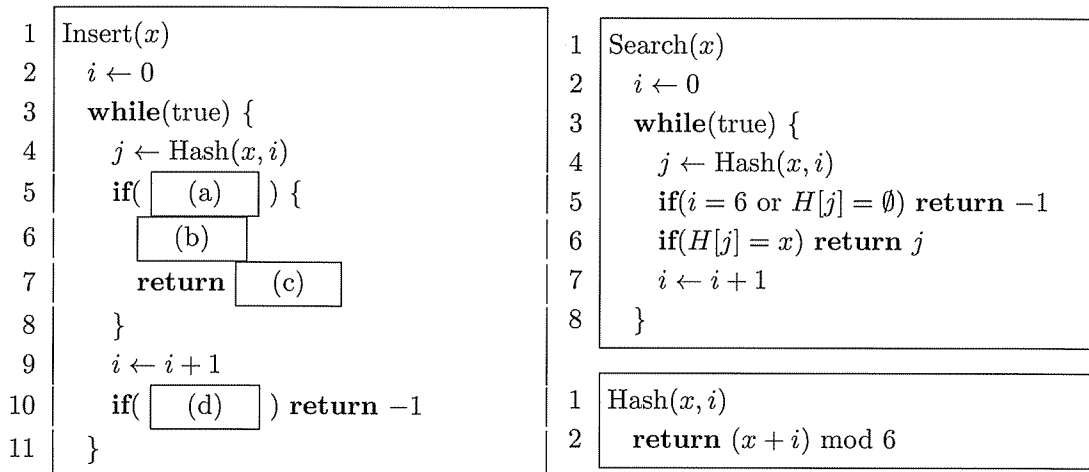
1 Insert($x$)
2 $i \leftarrow 0$
3 **while**(true) {
4 $j \leftarrow \text{Hash}(x, i)$
5 **if**( (a) ) {
6 (b)
7 **return** (c)
8 }
9 $i \leftarrow i + 1$
10 **if**( (d) ) **return** $-1$
11 }

1 Search($x$)
2 $i \leftarrow 0$
3 **while**(true) {
4 $j \leftarrow \text{Hash}(x, i)$
5 **if**($i = 6$ or $H[j] = \emptyset$) **return** $-1$
6 **if**($H[j] = x$) **return** $j$
7 $i \leftarrow i + 1$
8 }

1 Hash($x, i$)
2 **return** $(x + i) \bmod 6$